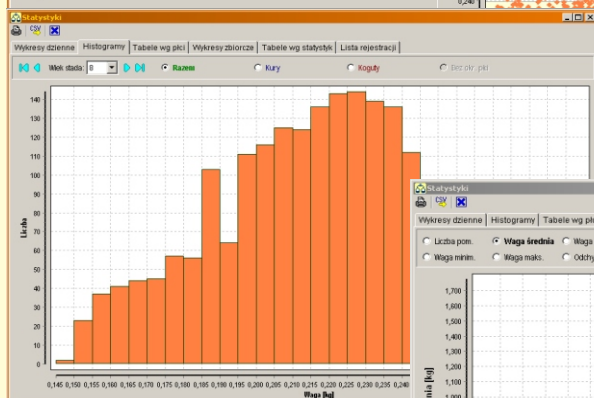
0,240

Statystyki

CSV

Wykresy dzienne | Histogramy | Tabele wg płci | Wykresy zbiorcze | Tabele wg statystyk | Lista rejestracji

Wiek stada: 0

Razem

Kury

Koguty

Bez okr. płci

140
130
120
110
100
90
80
70
60
50
40
30
20
10
0

Liczba

0,145 0,150 0,155 0,160 0,165 0,170 0,175 0,180 0,185 0,190 0,195 0,200 0,205 0,210 0,215 0,220 0,225 0,230 0,235 0,240

Waga [kg]

Statystyki

CSV

Wykresy dzienne | Histogramy | Tabele wg pł

Liczba pom.

Waga średnia

Waga

Waga minim.

Waga maks.

Odchy

1,700
1,600
1,500
1,400
1,300
1,200
1,100
1,000

nia [kg]